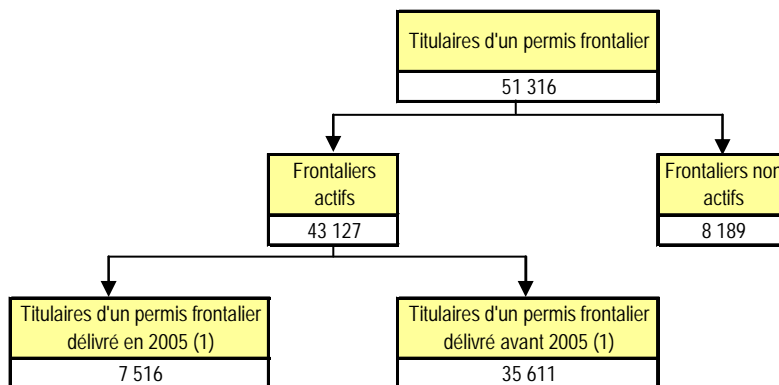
Titulaires d'un permis frontalier
51 316

Frontaliers actifs
43 127

Frontaliers non actifs
8 189

Titulaires d'un permis frontalier délivré en 2005 (1)
7 516

Titulaires d'un permis frontalier délivré avant 2005 (1)
35 611